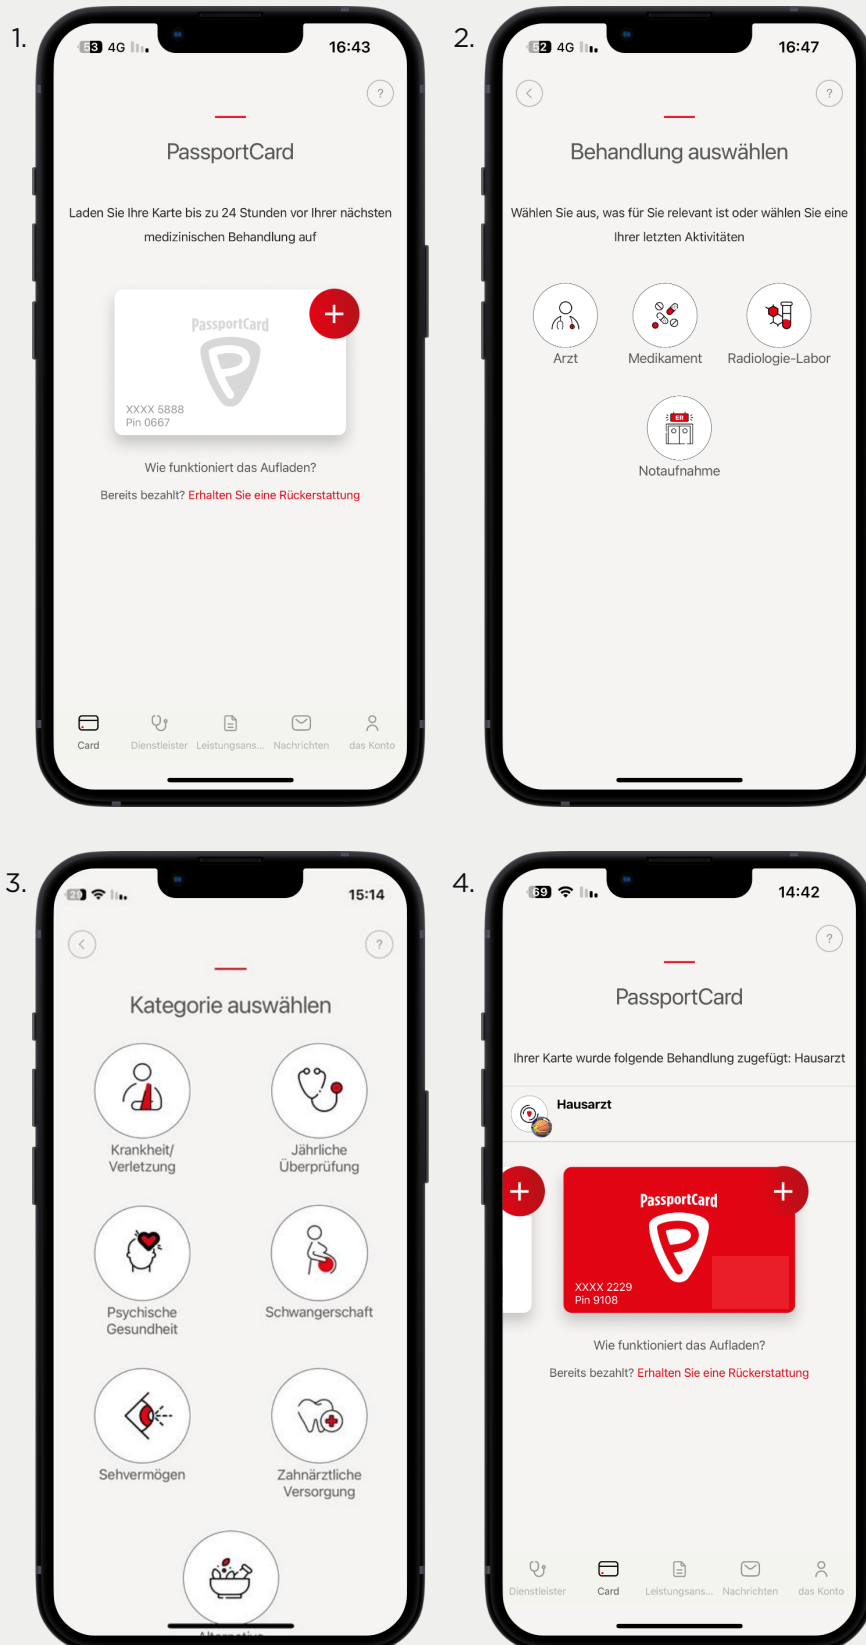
1.

53 4G

16:43

?

PassportCard

Laden Sie Ihre Karte bis zu 24 Stunden vor Ihrer nächsten medizinischen Behandlung auf

PassportCard

XXXX 5888
Pin 0667

Wie funktioniert das Aufladen?

Bereits bezahlt? Erhalten Sie eine Rückerstattung

Card | Dienstleister | Leistungsans... | Nachrichten | das Konto

2.

52 4G

16:47

?

Behandlung auswählen

Wählen Sie aus, was für Sie relevant ist oder wählen Sie eine Ihrer letzten Aktivitäten

Arzt

Medikament

Radiologie-Labor

ER

Notaufnahme

3.

20

15:14

?

Kategorie auswählen

Krankheit/ Verletzung

Jährliche Überprüfung

Psychische Gesundheit

Schwangerschaft

Sehvermögen

Zahnärztliche Versorgung

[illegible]

4.

59

14:42

?

PassportCard

Ihrer Karte wurde folgende Behandlung zugefügt: Hausarzt

Hausarzt

PassportCard

XXXX 2229
Pin 9108

Wie funktioniert das Aufladen?

Bereits bezahlt? Erhalten Sie eine Rückerstattung

Dienstleister | Card | Leistungsans... | Nachrichten | das Konto